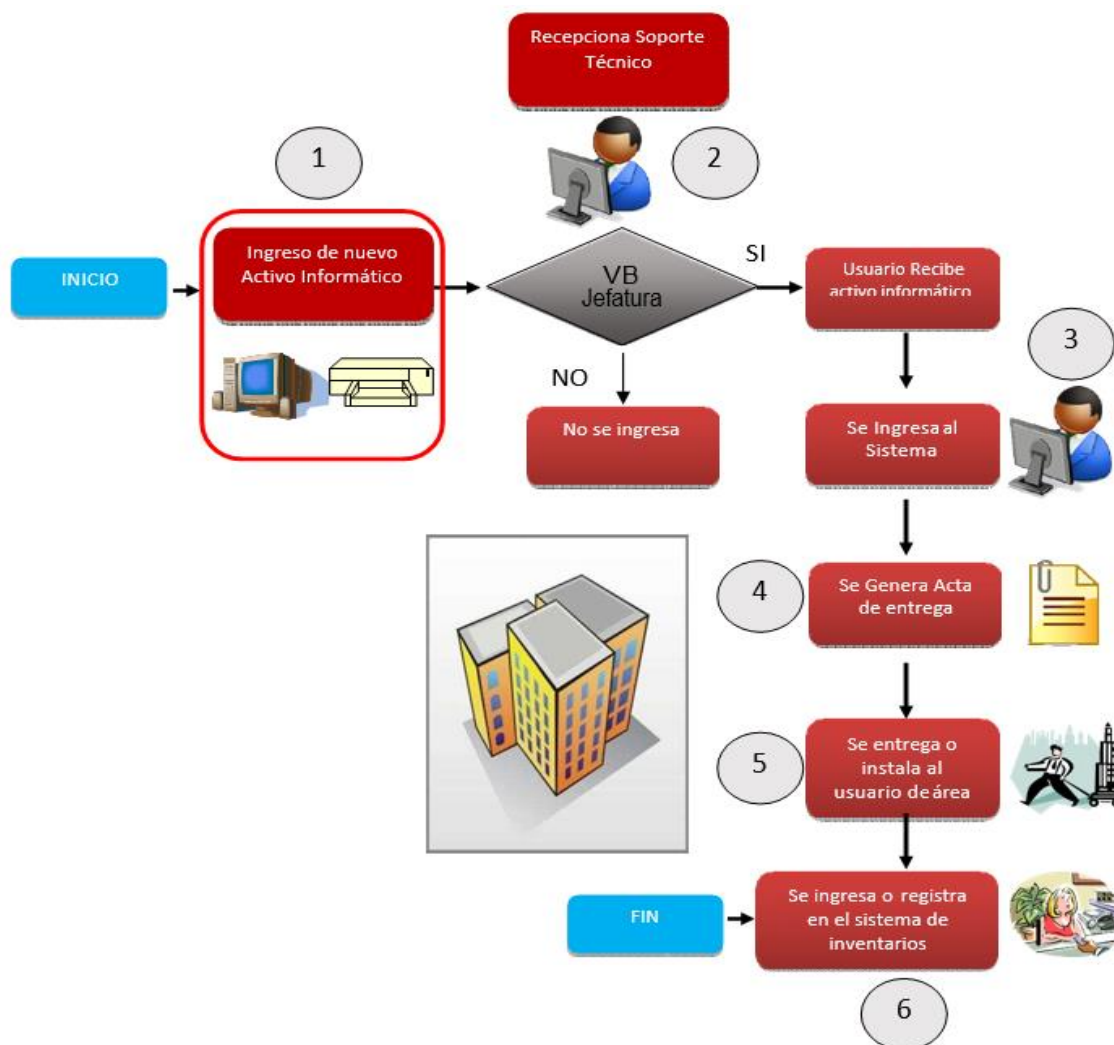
Recepciona Soporte Técnico

1

2

INICIO

Ingreso de nuevo Activo Informático

VB Jefatura

SI

Usuario Recibe activo informático

3

NO

No se ingresa

Se Ingresa al Sistema

4

Se Genera Acta de entrega

5

Se entrega o instala al usuario de área

FIN

Se ingresa o registra en el sistema de inventarios

6